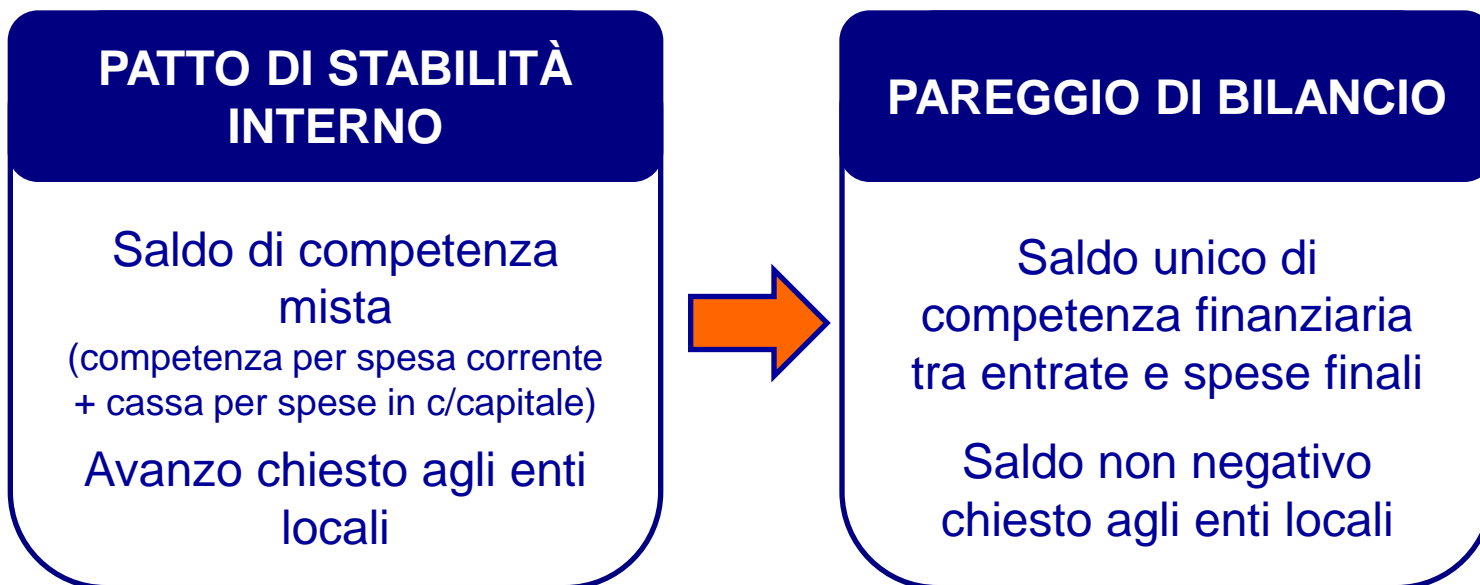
PATTO DI STABILITÀ INTERNO

Saldo di competenza mista
(competenza per spesa corrente + cassa per spese in c/capitale)

Avanzo chiesto agli enti locali

PAREGGIO DI BILANCIO

Saldo unico di competenza finanziaria tra entrate e spese finali

Saldo non negativo chiesto agli enti locali